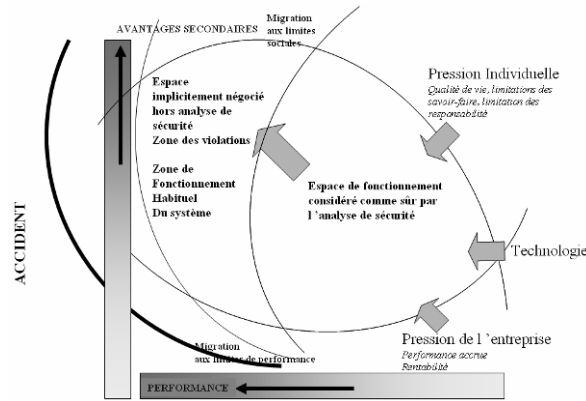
AVANTAGES SECONDAIRES

Migration aux limites sociales

Espace implicitement négocié hors analyse de sécurité
Zone des violations

Zone de Fonctionnement Habituel Du système

Pression Individuelle
Qualité de vie, limitations des savoir-faire, limitation des responsabilité

Espace de fonctionnement considéré comme sûr par l 'analyse de sécurité

Technologie

ACCIDENT

Pression de l 'entreprise
Performance accrue
Rentabilité

Migration aux limites de performance

PERFORMANCE